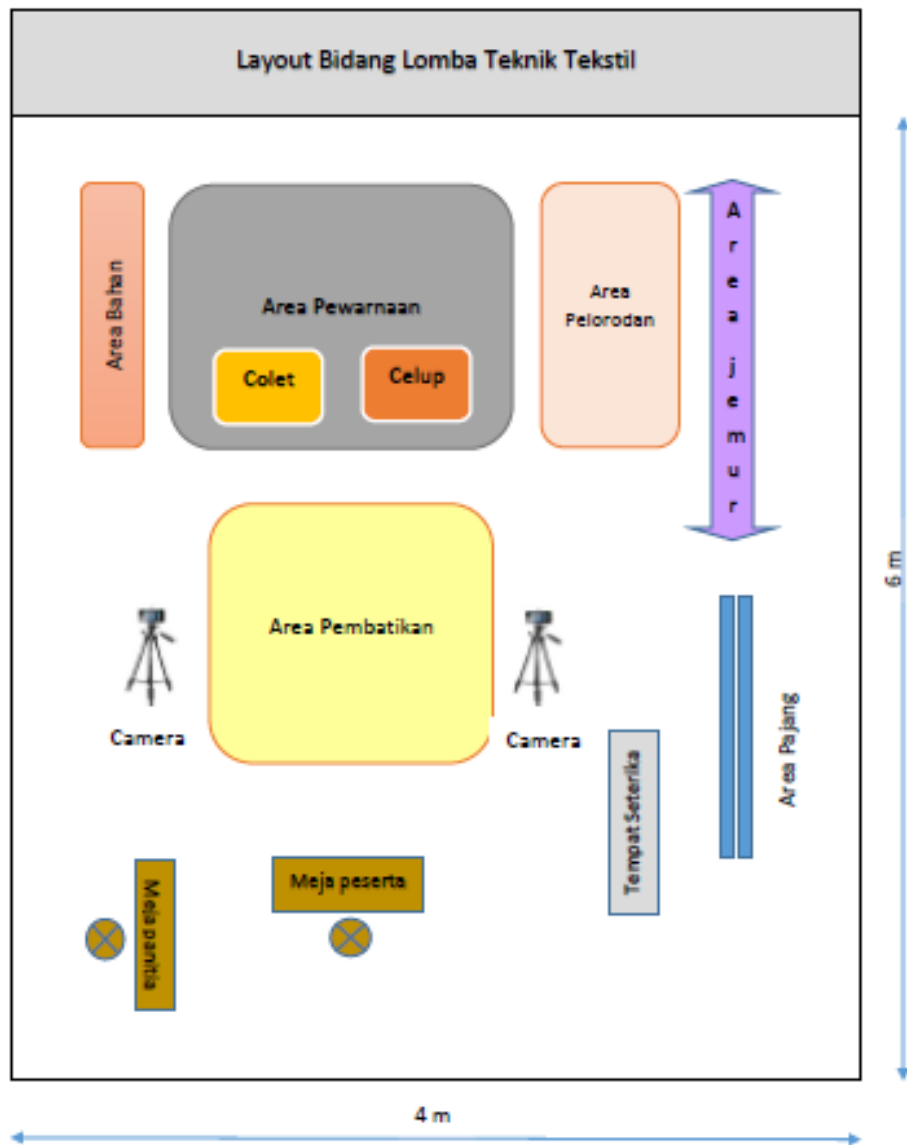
Layout Bidang Lomba Teknik Tekstil

Area Bahan

Area Pewarnaan

Colet

Celup

Area Pelorodan

Area jemur

Area Pembatikan

Camera

Camera

Tempat Seterika

Area Pajang

Meja peserta

Meja panitia

6 m

4 m